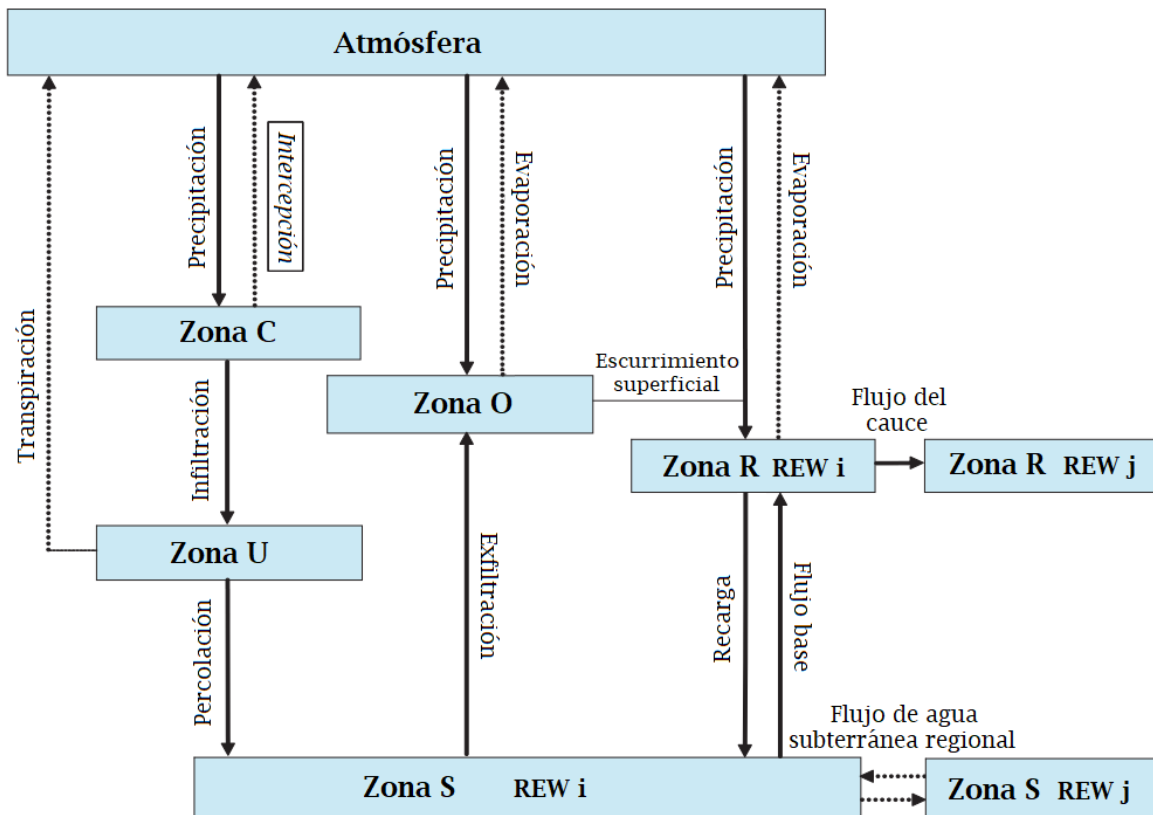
Atmósfera

Transpiración

Precipitación

Intercepción

Precipitación

Evaporación

Precipitación

Evaporación

Zona C

Infiltración

Zona O

Escurrimiento superficial

Flujo del cauce

Zona R REW i

Zona R REW j

Zona U

Exfiltración

Percolación

Recarga

Flujo base

Flujo de agua subterránea regional

Zona S REW i

Zona S REW j